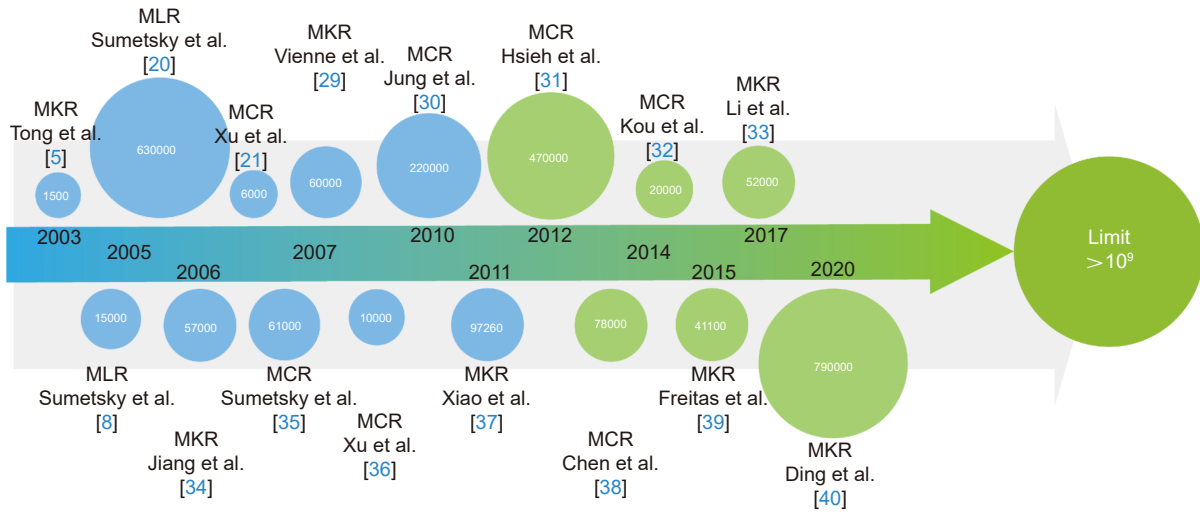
MLR
Sumetsky et al.
[20]

MKR
Vienne et al.
[29]

MCR
Jung et al.
[30]

MCR
Hsieh et al.
[31]

MKR
Li et al.
[33]

MCR
Kou et al.
[32]

MKR
Tong et al.
[5]

MCR
Xu et al.
[21]

1500
630000
6000
60000
220000
470000
20000
52000

2003
2005
2006
2007
2010
2011
2012
2014
2015
2017
2020

Limit
$>10^9$

15000
57000
61000
10000
97260
78000
41100
790000

MLR
Sumetsky et al.
[8]

MKR
Jiang et al.
[34]

MCR
Sumetsky et al.
[35]

MCR
Xu et al.
[36]

MKR
Xiao et al.
[37]

MCR
Chen et al.
[38]

MKR
Freitas et al.
[39]

MKR
Ding et al.
[40]